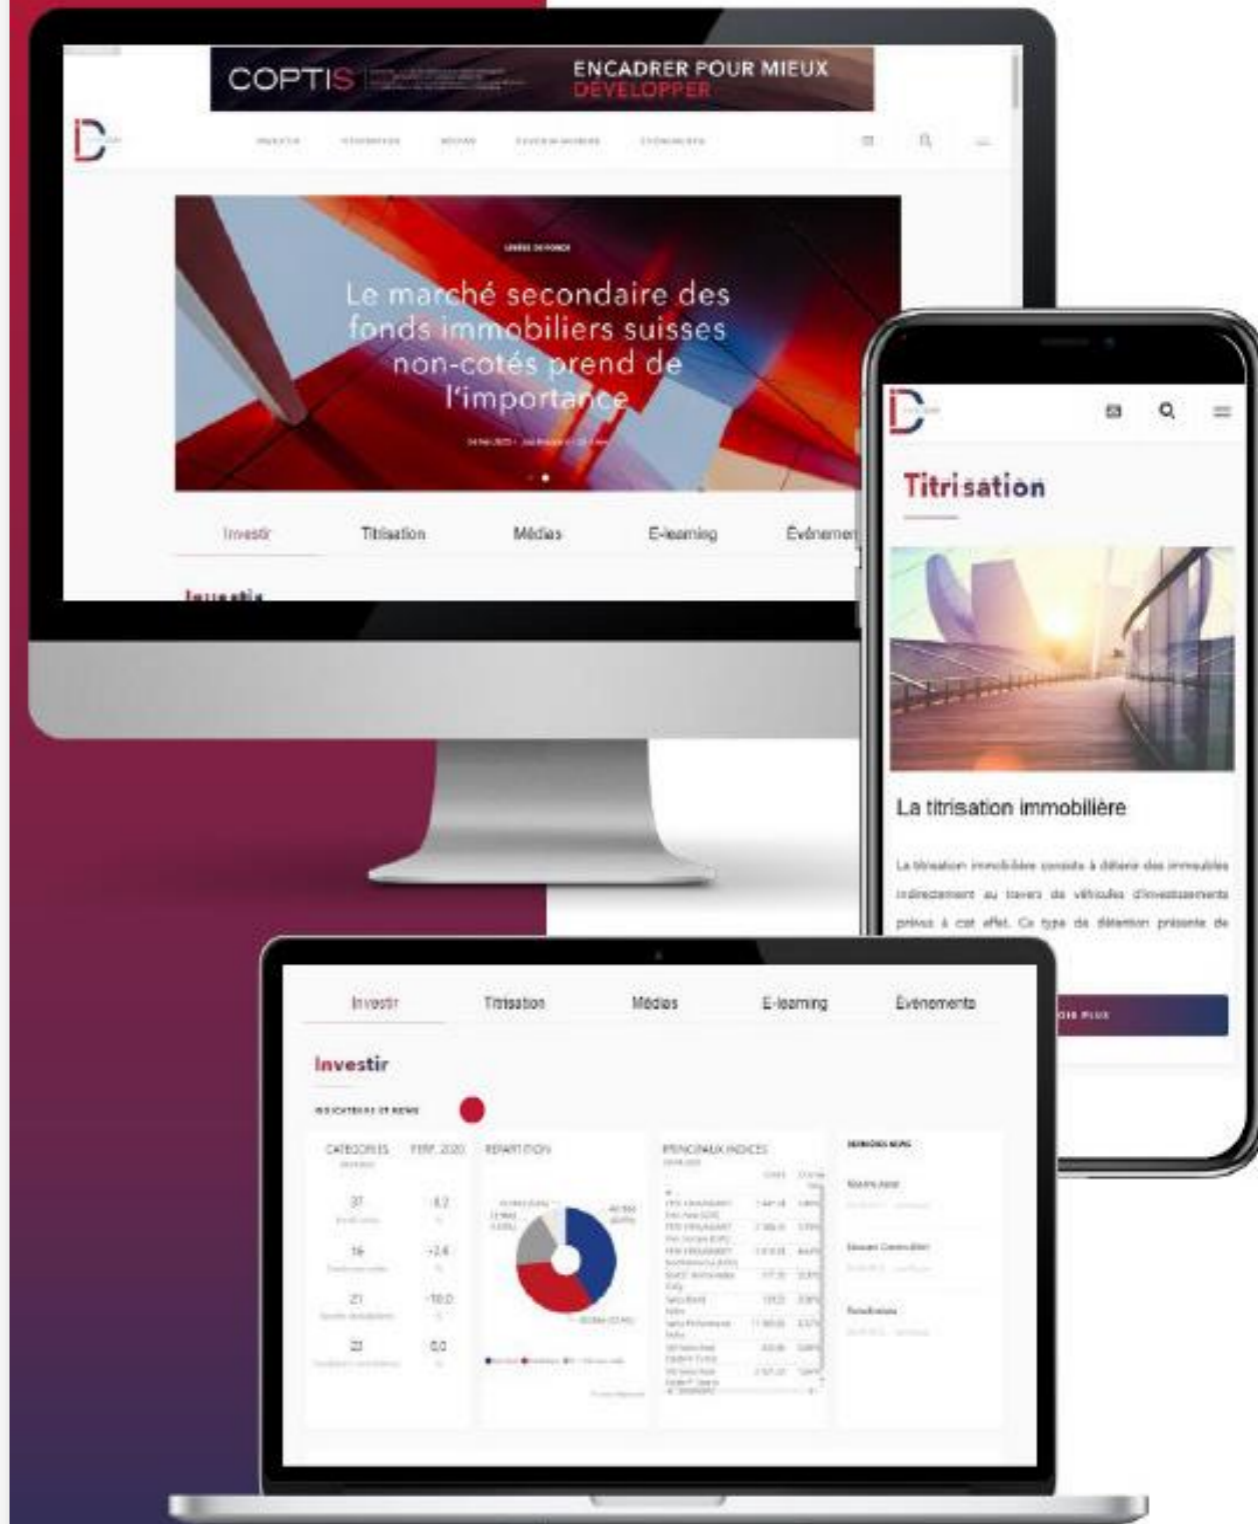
COPTIS

ENCADRER POUR MIEUX DÉVELOPPER

Le marché secondaire des fonds immobiliers suisses non-cotés prend de l'importance

Investir Titrisation Médias E-learning Événemen

Titrisation

La titrisation immobilière

La titrisation immobilière consiste à détenir des immeubles indirectement au travers de véhicules d'investissements prévus à cet effet. Ce type de détention présente de

Investir Titrisation Médias E-learning Événements

Investir

CATÉGORIES

PERF. 2020

RÉPARTITION

PRINCIPAUX INDICES

37

8.2

16

-2.6

21

-10.0

23

0.0